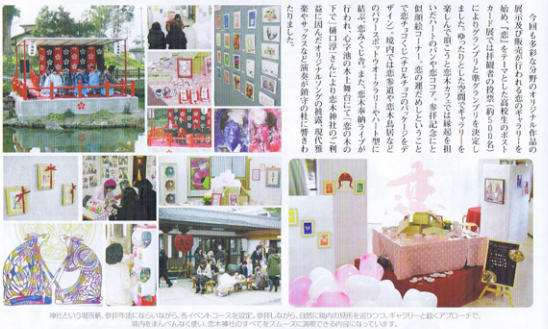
今回も多彩な分野のオリジナル作品の展示及び販売が行われ、参道のギャラリーを始め、"恋"をテーマとした高校生のポストカード展示は投票が行われ（投票総数約900名）によりグランプリ等が決定し、楽しめる"恋"を表現したものが多く、訪れた人々が自由に気に入った作品に投票をしていました。また、恋木神社では、絵馬やハートのお守りなどの品も好評で、境内には恋木神社の参拝者も多く訪れた。ハート型の絵馬を「恋」の字に並べる小さな池の舞台も行われ、恋の宮で行われた恋人の聖地の物語を「樋口淳」さんにより恋木神社の音楽で楽しんでいました。